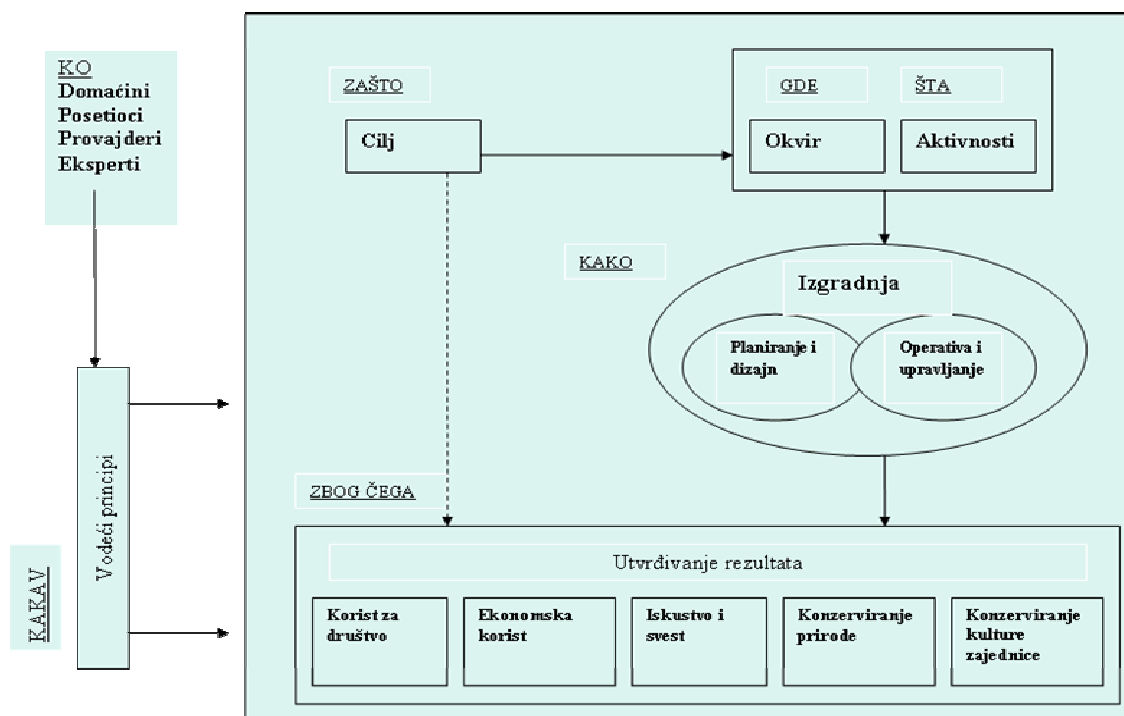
KO
Domaćini
Posetioci
Provajderi
Eksperti

ZAŠTO

Cilj

GDE

ŠTA

Okvir

Aktivnosti

KAKO

Izgradnja

Planiranje i dizajn

Operativa i upravljanje

Vodeći principi

KAKAV

ZBOG ČEGA

Utvrđivanje rezultata

Korist za društvo

Ekonomska korist

Iskustvo i svest

Konzerviranje prirode

Konzerviranje kulture zajednice